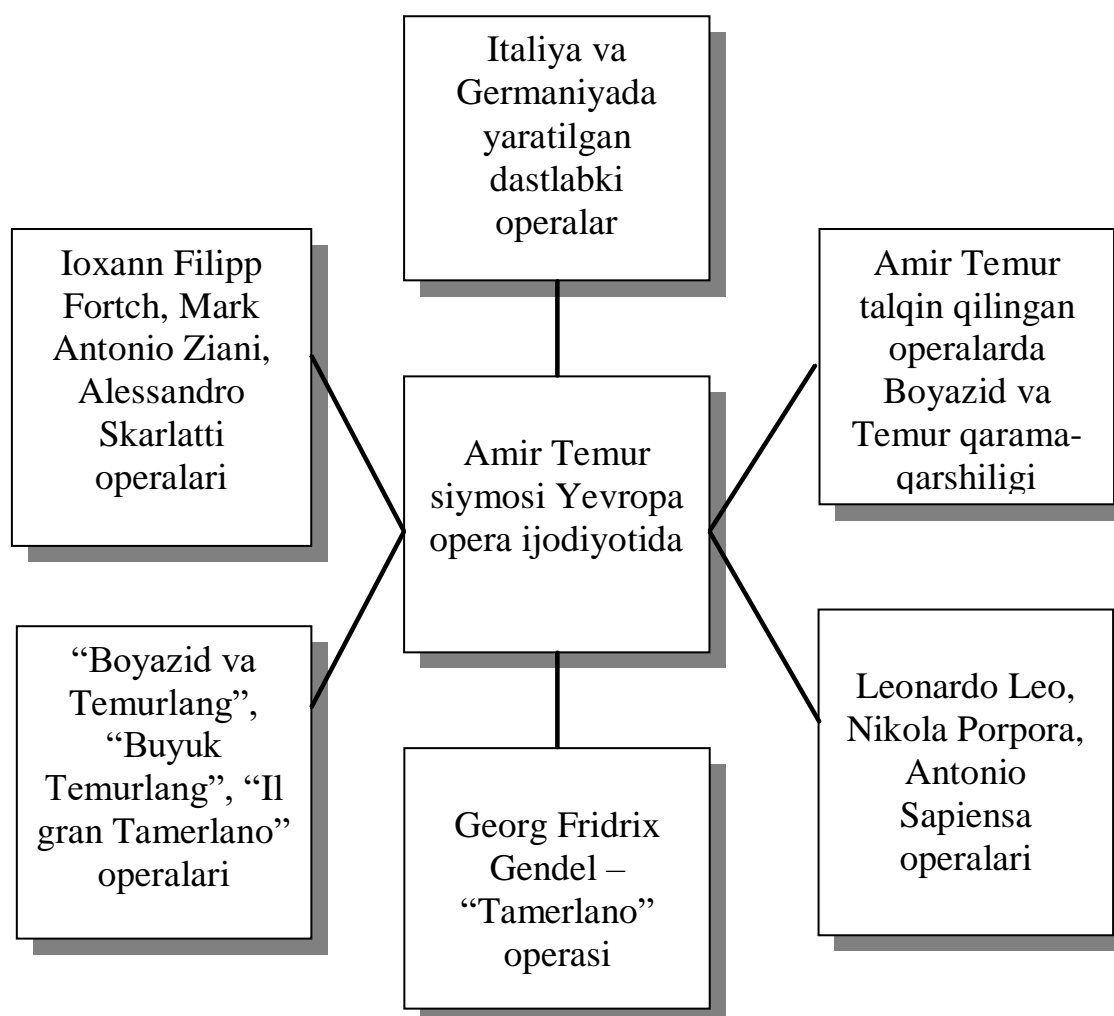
Italiya va Germaniyada yaratilgan dastlabki operalar

Ioxann Filipp Fortch, Mark Antonio Ziani, Alessandro Skarlatti operalari

Amir Temur talqin qilingan operalarda Boyazid va Temur qarama-qarshiligi

Amir Temur siymosi Yevropa opera ijodiyotida

“Boyazid va Temurlang”, “Buyuk Temurlang”, “Il gran Tamerlano” operalari

Leonardo Leo, Nikola Porpora, Antonio Sapiensa operalari

Georg Fridrix Gendel – “Tamerlano” operasi